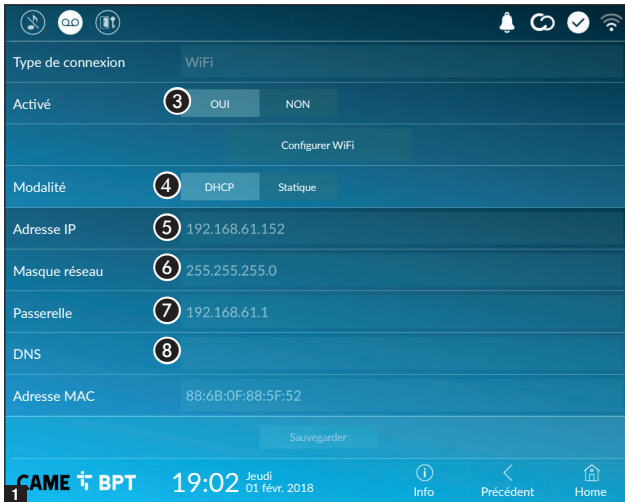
Type de connexion WiFi

Activé 3 OUI NON

Configurer WiFi

Modalité 4 DHCP Statique

Adresse IP 5 192.168.61.152

Masque réseau 6 255.255.255.0

Passerelle 7 192.168.61.1

DNS 8

Adresse MAC 88:6B:0F:88:5F:52

Sauvegarder

CAME BPT 19:02 Jeudi 01 févr. 2018 Info Précédent Home

1